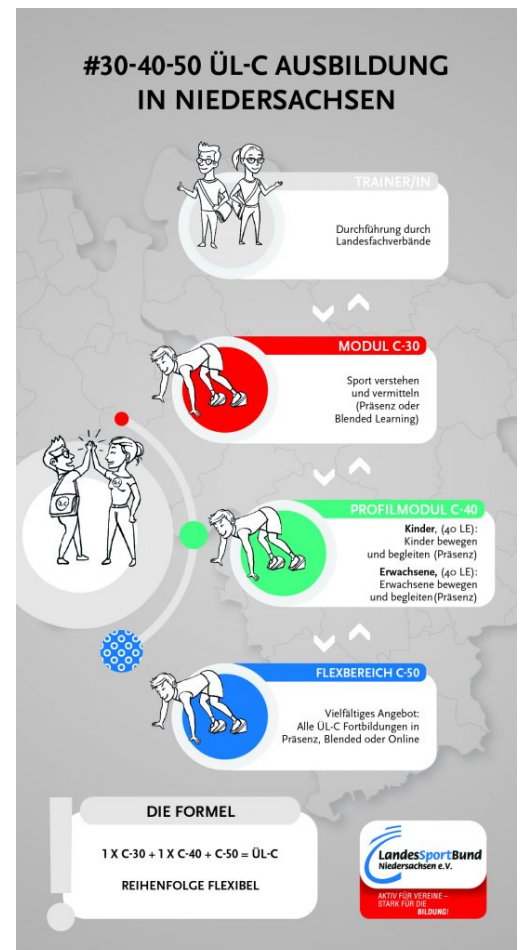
#30-40-50 ÜL-C AUSBILDUNG IN NIEDERSACHSEN

TRAINER/IN

Durchführung durch Landesfachverbände

MODUL C-30

Sport verstehen und vermitteln (Präsenz oder Blended Learning)

PROFILMODUL C-40

Kinder, (40 LE): Kinder bewegen und begleiten (Präsenz)

Erwachsene, (40 LE): Erwachsene bewegen und begleiten (Präsenz)

FLEXBEREICH C-50

Vielfältiges Angebot: Alle ÜL-C Fortbildungen in Präsenz, Blended oder Online

DIE FORMEL

1 X C-30 + 1 X C-40 + C-50 = ÜL-C

REIHENFOLGE FLEXIBEL

LandesSportBund Niedersachsen e.V.

AKTIV FÜR VEREINE – STARK FÜR DIE BILDUNG!